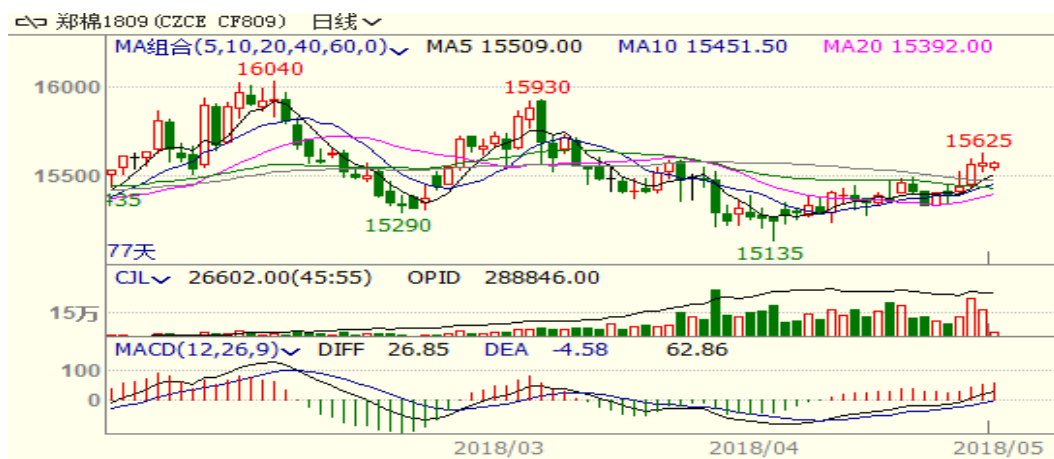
郑棉1809 (CZCE CF809) 日线

MA组合(5,10,20,40,60,0) MA5 15509.00 MA10 15451.50 MA20 15392.00

16000
15500
16040
15930
15625
15290
15135
435
77天

CJL 26602.00(45:55) OPID 288846.00

15万

MACD(12,26,9) DIFF 26.85 DEA -4.58 62.86

100
0

2018/03 2018/04 2018/05